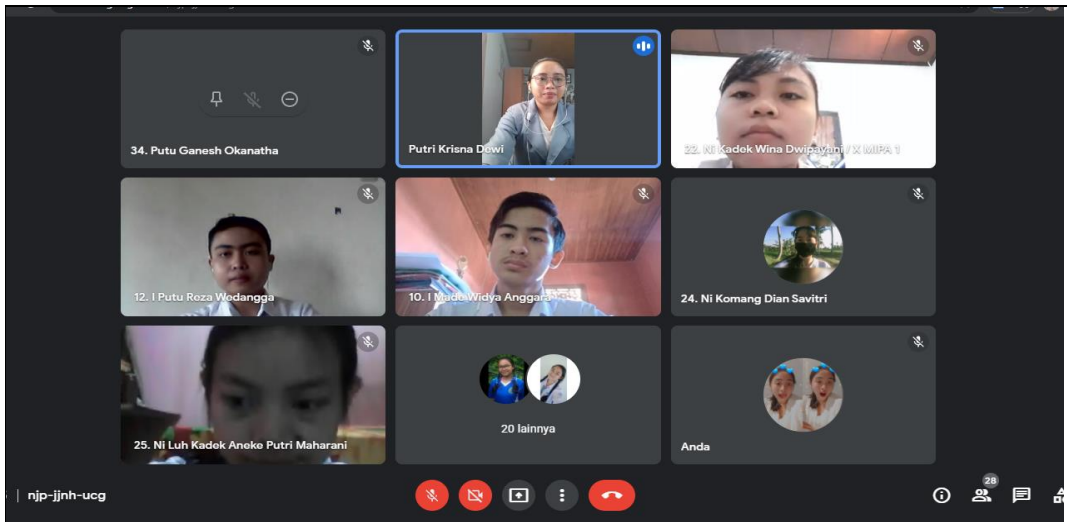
34. Putu Ganesh Okanatha

Putri Krisna Dewi

22. Ni Kadek Wina Dwipayani / X MIPA 1

12. I Putu Reza Wodangga

10. I Made Widya Anggara

24. Ni Komang Dian Savitri

25. Ni Luh Kadek Aneke Putri Maharani

20 lainnya

Anda

njp-jjnh-ucg

28